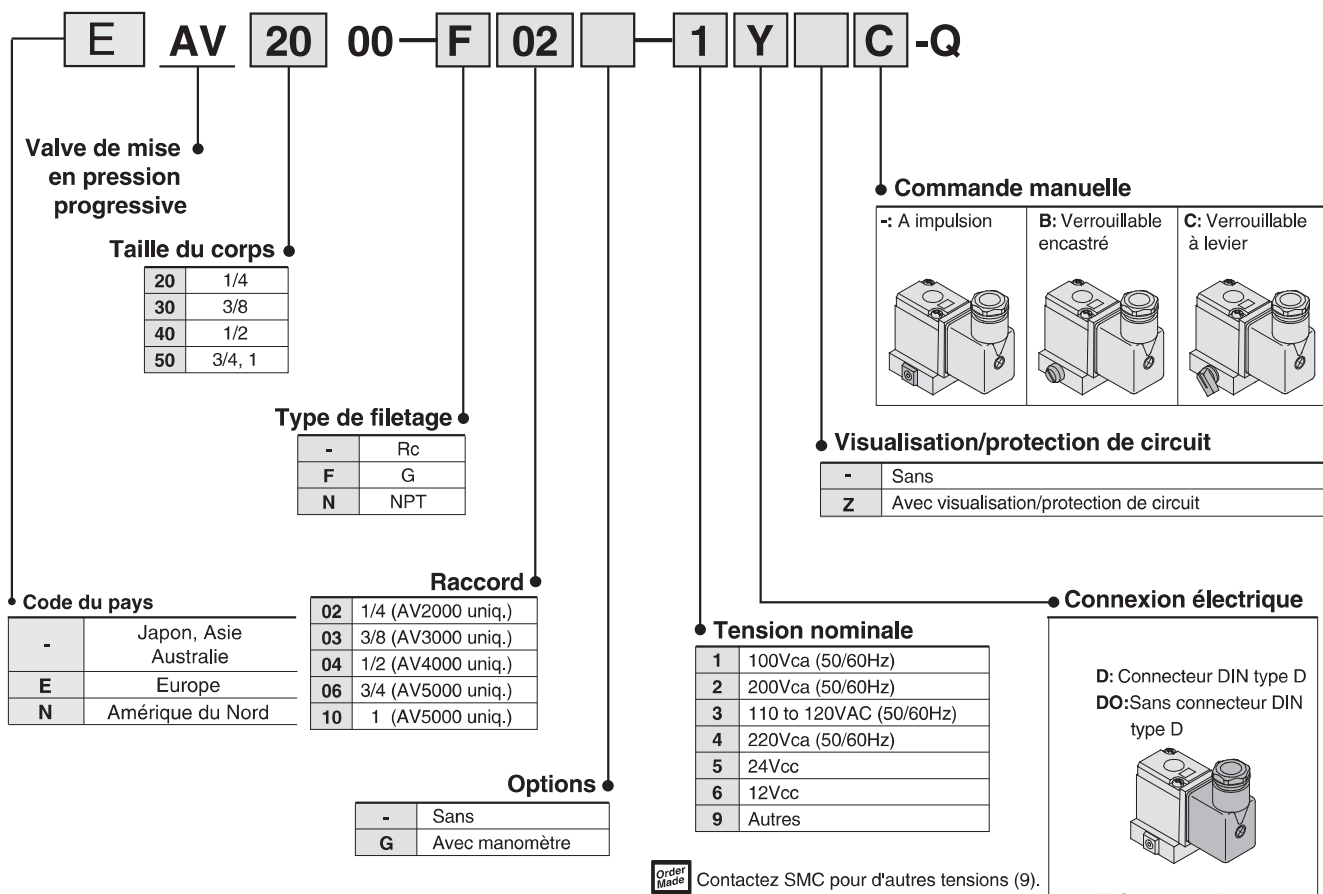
E AV 20 00 — F 02 [ ] — 1 Y [ ] C -Q

Valve de mise en pression progressive

Taille du corps

| 20 | 1/4 |
|---|---|
| 30 | 3/8 |
| 40 | 1/2 |
| 50 | 3/4, 1 |

Type de filetage

| - | Rc |
|---|---|
| F | G |
| N | NPT |

Raccord

| 02 | 1/4 (AV2000 uniq.) |
|---|---|
| 03 | 3/8 (AV3000 uniq.) |
| 04 | 1/2 (AV4000 uniq.) |
| 06 | 3/4 (AV5000 uniq.) |
| 10 | 1 (AV5000 uniq.) |

Code du pays

| - | Japon, Asie Australie |
|---|---|
| E | Europe |
| N | Amérique du Nord |

Options

| - | Sans |
|---|---|
| G | Avec manomètre |

Commande manuelle

-: A impulsion
B: Verrouillable encastré
C: Verrouillable à levier

Visualisation/protection de circuit

| - | Sans |
|---|---|
| Z | Avec visualisation/protection de circuit |

Connexion électrique

D: Connecteur DIN type D
DO:Sans connecteur DIN type D

Tension nominale

| 1 | 100Vca (50/60Hz) |
|---|---|
| 2 | 200Vca (50/60Hz) |
| 3 | 110 to 120VAC (50/60Hz) |
| 4 | 220Vca (50/60Hz) |
| 5 | 24Vcc |
| 6 | 12Vcc |
| 9 | Autres |

Order Made Contactez SMC pour d'autres tensions (9).